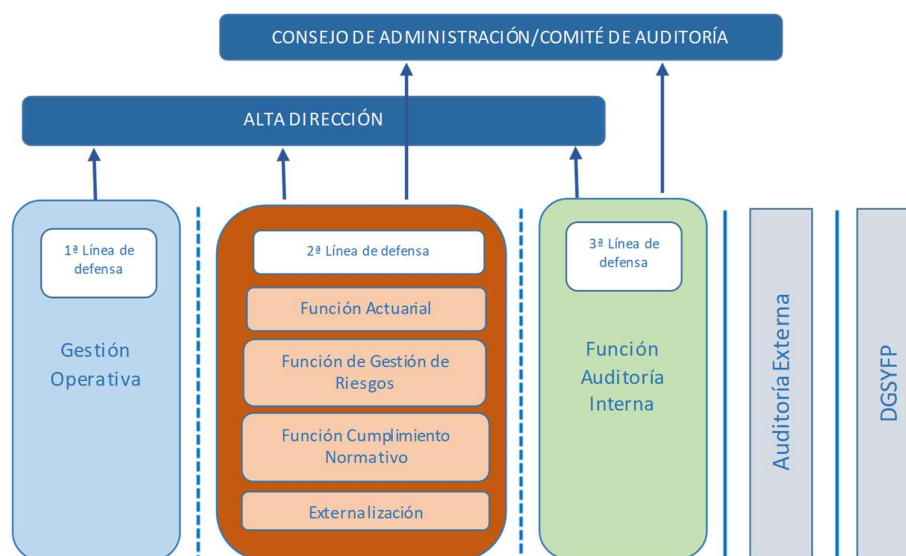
CONSEJO DE ADMINISTRACIÓN/COMITÉ DE AUDITORÍA

ALTA DIRECCIÓN

1ª Línea de defensa

Gestión Operativa

2ª Línea de defensa

Función Actuarial

Función de Gestión de Riesgos

Función Cumplimiento Normativo

Externalización

3ª Línea de defensa

Función Auditoría Interna

Auditoría Externa

DGSYFP